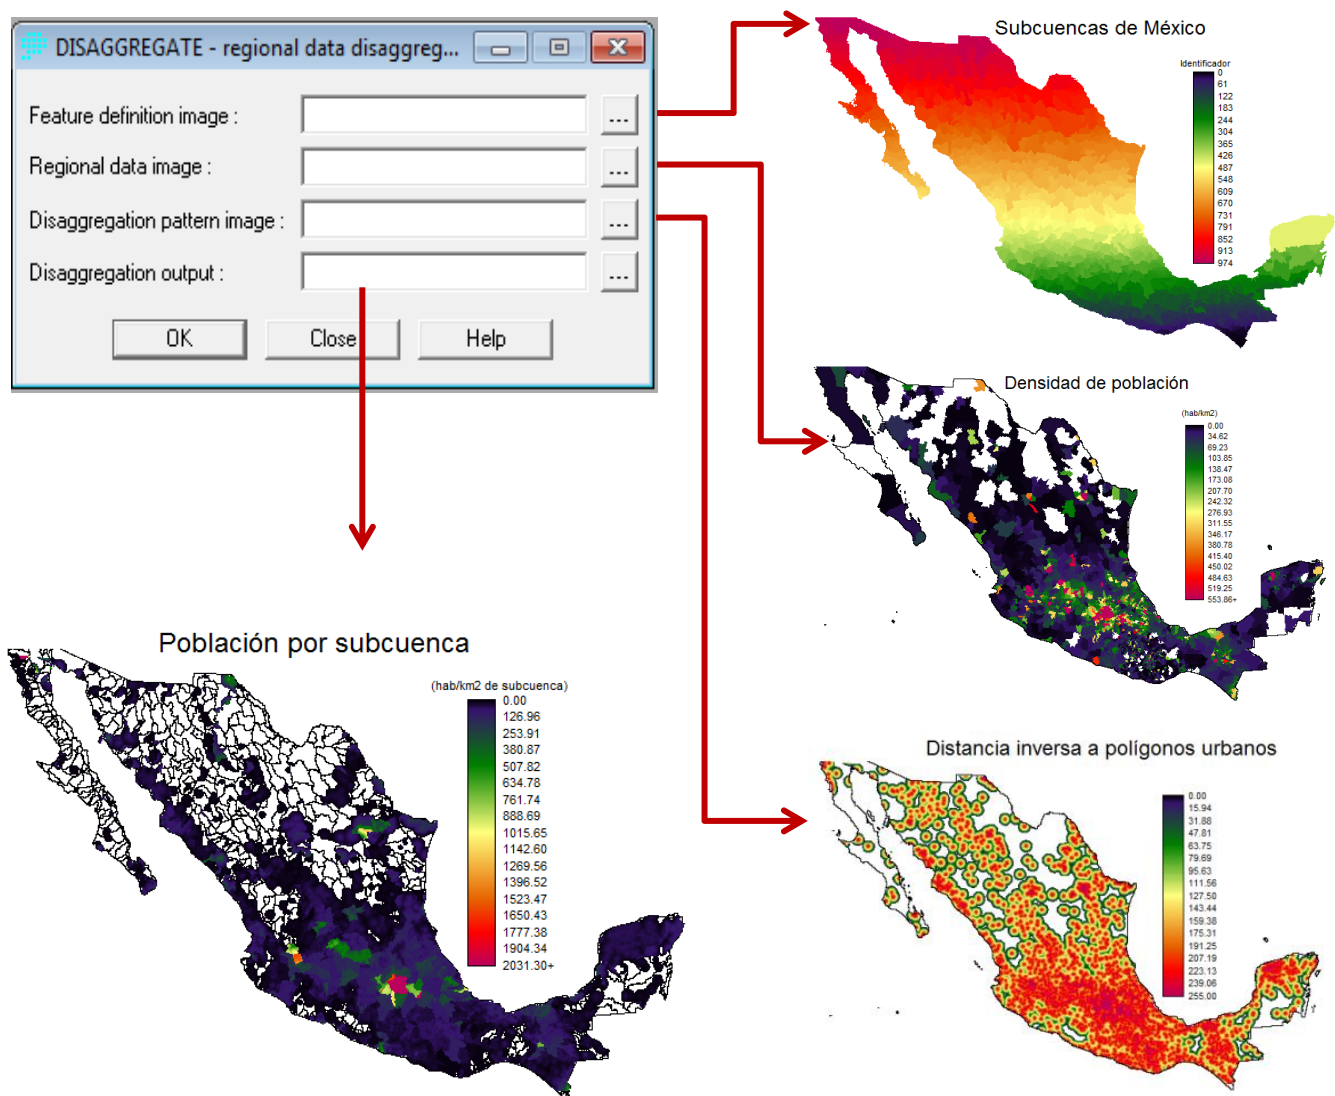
DISAGGREGATE - regional data disaggreg...

Feature definition image :
Regional data image :
Disaggregation pattern image :
Disaggregation output :

OK Close Help

Subcuencas de México

Identificador
0
61
122
183
244
304
365
426
487
548
609
670
731
791
852
913
974

Densidad de población

(hab/km2)
0.00
34.62
69.23
103.85
138.47
173.08
207.70
242.32
276.93
311.55
346.17
380.78
415.40
450.02
484.63
519.25
553.86+

Población por subcuenca

(hab/km2 de subcuenca)
0.00
126.96
253.91
380.87
507.82
634.78
761.74
888.69
1015.65
1142.60
1269.56
1396.52
1523.47
1650.43
1777.38
1904.34
2031.30+

Distancia inversa a polígonos urbanos

0.00
15.94
31.88
47.81
63.75
79.69
95.63
111.56
127.50
143.44
159.38
175.31
191.25
207.19
223.13
239.06
255.00